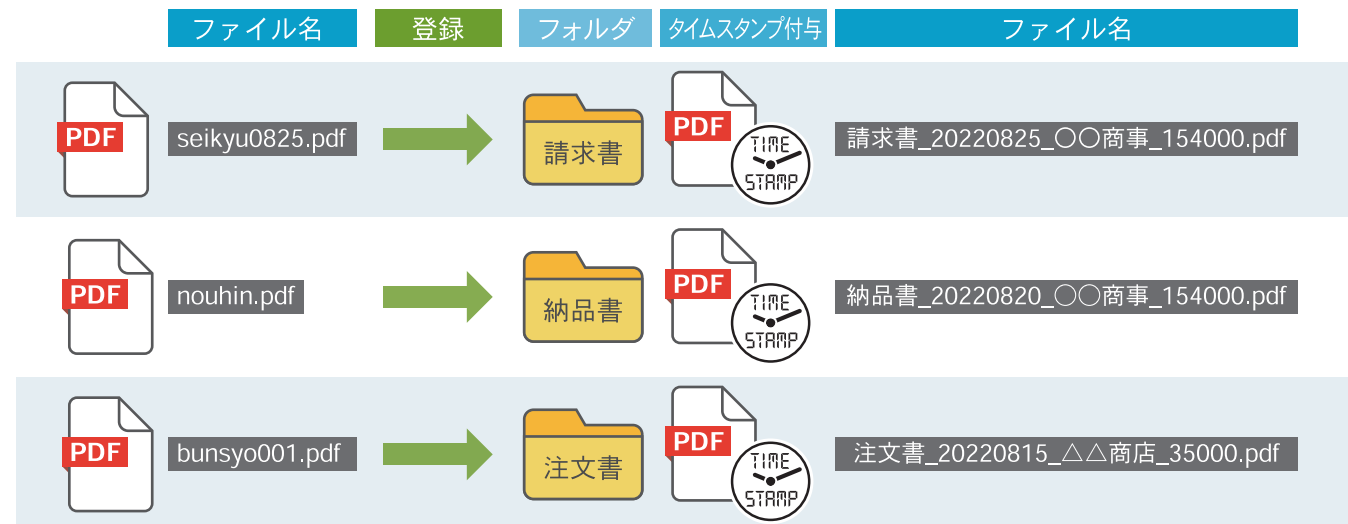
ファイル名 登録 フォルダ タイムスタンプ付与 ファイル名

PDF seikyu0825.pdf 請求書 PDF TIME STAMP 請求書_20220825_〇〇商事_154000.pdf

PDF nouhin.pdf 納品書 PDF TIME STAMP 納品書_20220820_〇〇商事_154000.pdf

PDF bunsyo001.pdf 注文書 PDF TIME STAMP 注文書_20220815_△△商店_35000.pdf